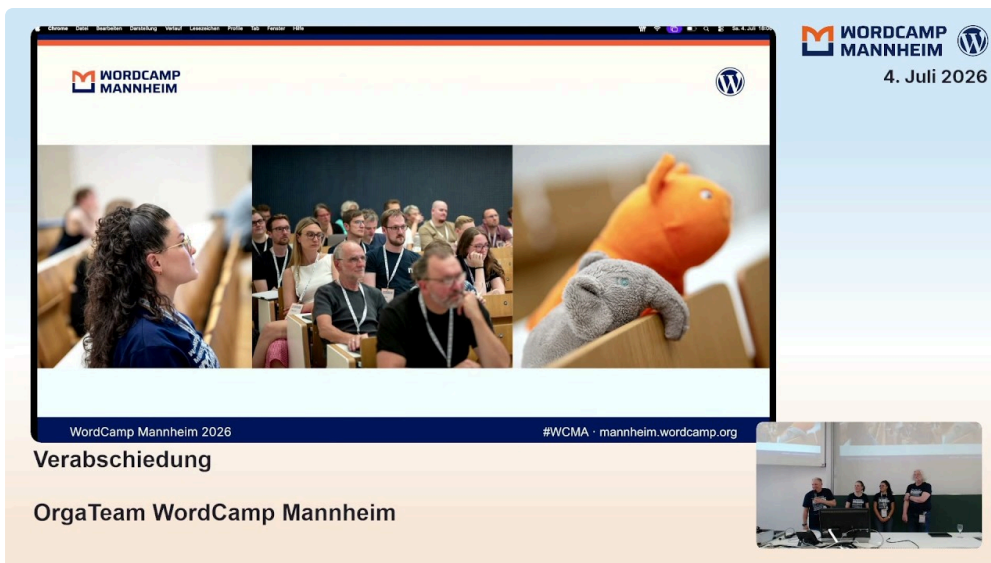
Chrome Datei Bearbeiten Darstellung Verlauf Lesezeichen Profile Tab Fenster Hilfe

WORDCAMP MANNHEIM

WordCamp Mannheim 2026

#WCMA · mannheim.wordcamp.org

WORDCAMP MANNHEIM

4. Juli 2026

Verabschiedung

OrgaTeam WordCamp Mannheim